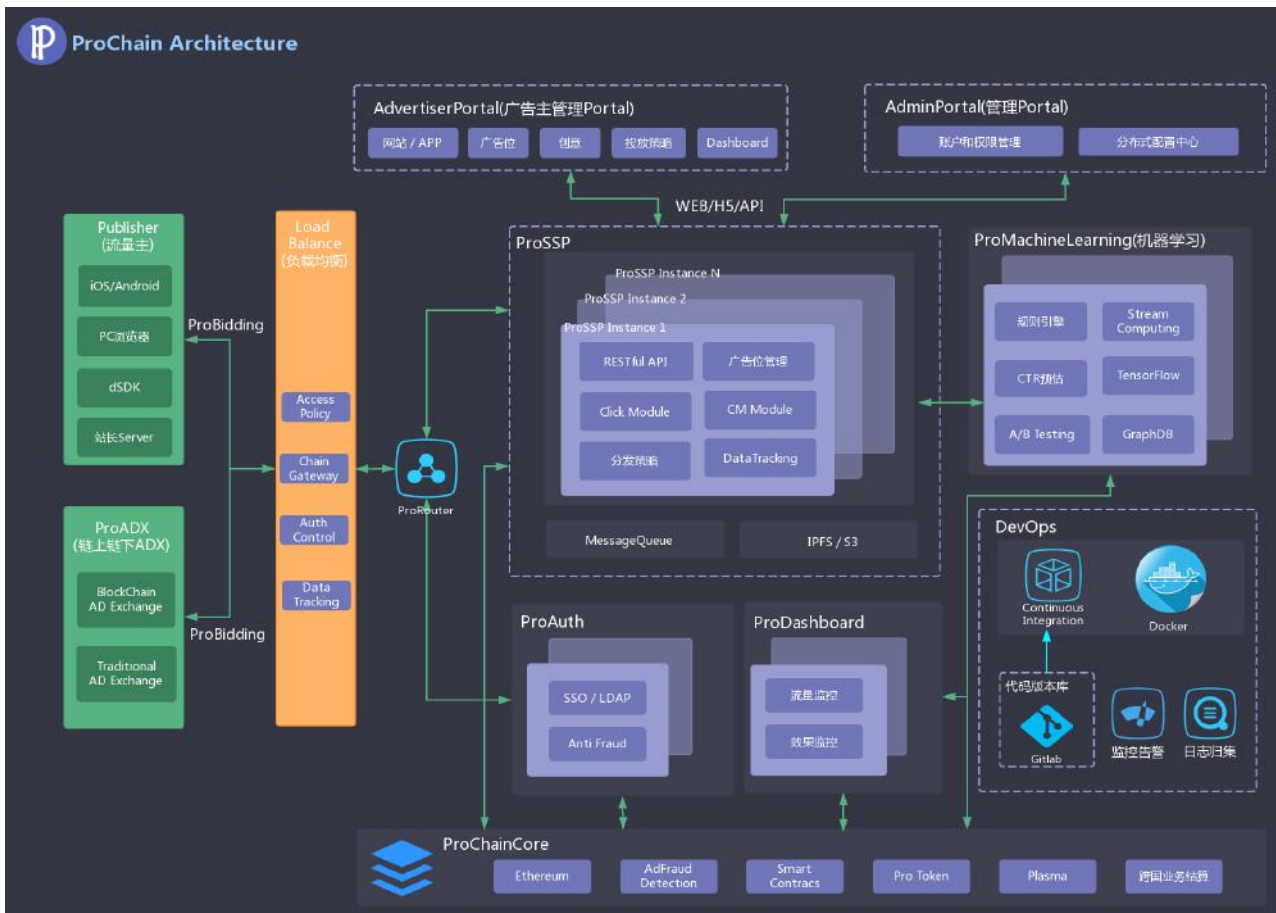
ProChain Architecture

AdvertiserPortal(广告主管理Portal)
网站 / APP
广告位
创意
投放策略
Dashboard

AdminPortal(管理Portal)
账户和权限管理
分布式配置中心

WEB/H5/API

Publisher
(流量主)
iOS/Android
PC浏览器
dSDK
站长Server

ProBidding

ProADX
(链上链下ADX)
BlockChain AD Exchange
Traditional AD Exchange

ProBidding

Load Balance
(负载均衡)
Access Policy
Chain Gateway
Auth Control
Data Tracking

ProRouter

ProSSP
ProSSP Instance N
ProSSP Instance 2
ProSSP Instance 1
RESTful API
广告位管理
Click Module
CM Module
分发策略
DataTracking
MessageQueue
IPFS / S3

ProMachineLearning(机器学习)
规则引擎
Stream Computing
CTR预估
TensorFlow
A/B Testing
GraphDB

DevOps
Continuous Integration
Docker
代码版本库
Gitlab
监控告警
日志归集

ProAuth
SSO / LDAP
Anti Fraud

ProDashboard
流量监控
效果监控

ProChainCore
Ethereum
AdFraud Detection
Smart Contracs
Pro Token
Plasma
跨国业务结算